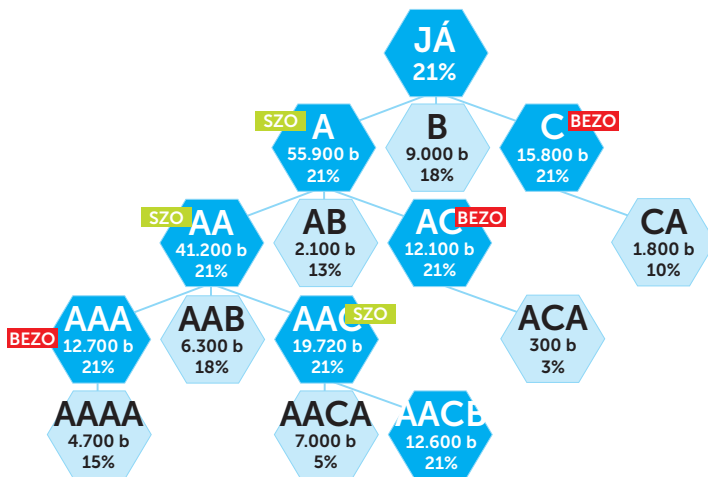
JÁ
21%

SZO
A
55.900 b
21%

B
9.000 b
18%

C
BEZO
15.800 b
21%

SZO
AA
41.200 b
21%

AB
2.100 b
13%

AC
BEZO
12.100 b
21%

CA
1.800 b
10%

BEZO
AAA
12.700 b
21%

AAB
6.300 b
18%

AAC
SZO
19.720 b
21%

ACA
300 b
3%

AAAA
4.700 b
15%

AACA
7.000 b
5%

AACB
12.600 b
21%